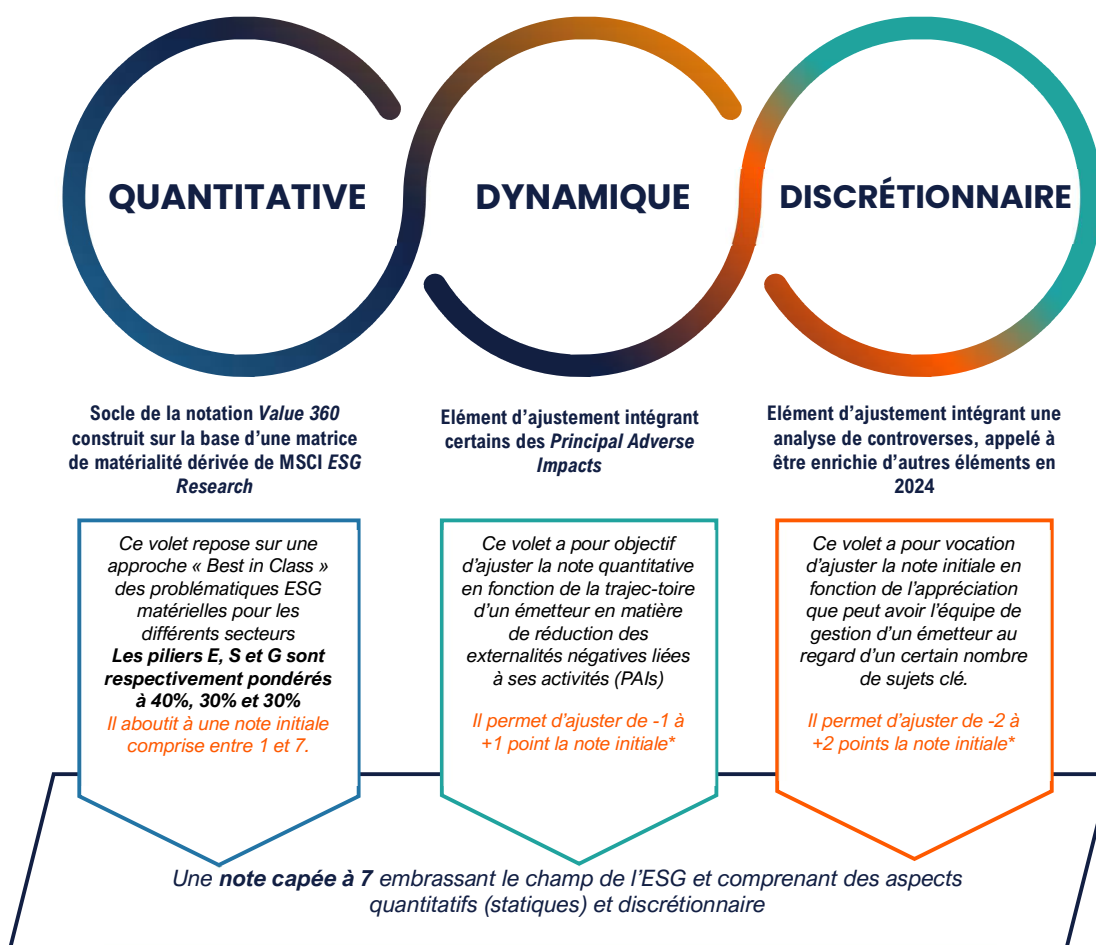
QUANTITATIVE

DYNAMIQUE

DISCRÉTIONNAIRE

Socle de la notation Value 360 construit sur la base d'une matrice de matérialité dérivée de MSCI ESG Research

Ce volet repose sur une approche « Best in Class » des problématiques ESG matérielles pour les différents secteurs
Les piliers E, S et G sont respectivement pondérés à 40%, 30% et 30%
Il aboutit à une note initiale comprise entre 1 et 7.

Elément d'ajustement intégrant certains des Principal Adverse Impacts

Ce volet a pour objectif d'ajuster la note quantitative en fonction de la trajec-toire d'un émetteur en matière de réduction des externalités négatives liées à ses activités (PAIs)

Il permet d'ajuster de -1 à +1 point la note initiale*

Elément d'ajustement intégrant une analyse de controverses, appelé à être enrichie d'autres éléments en 2024

Ce volet a pour vocation d'ajuster la note initiale en fonction de l'appréciation que peut avoir l'équipe de gestion d'un émetteur au regard d'un certain nombre de sujets clé.

Il permet d'ajuster de -2 à +2 points la note initiale*

Une note capée à 7 embrassant le champ de l'ESG et comprenant des aspects quantitatifs (statiques) et discrétionnaire